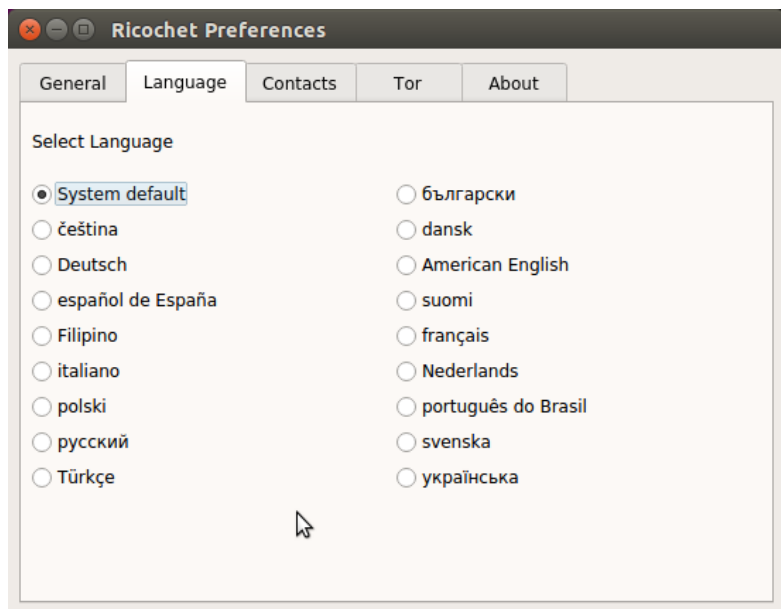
Ricochet Preferences

General Language Contacts Tor About

Select Language

System default
čeština
Deutsch
español de España
Filipino
italiano
polski
русский
Türkçe

български
dansk
American English
suomi
français
Nederlands
português do Brasil
svenska
українська